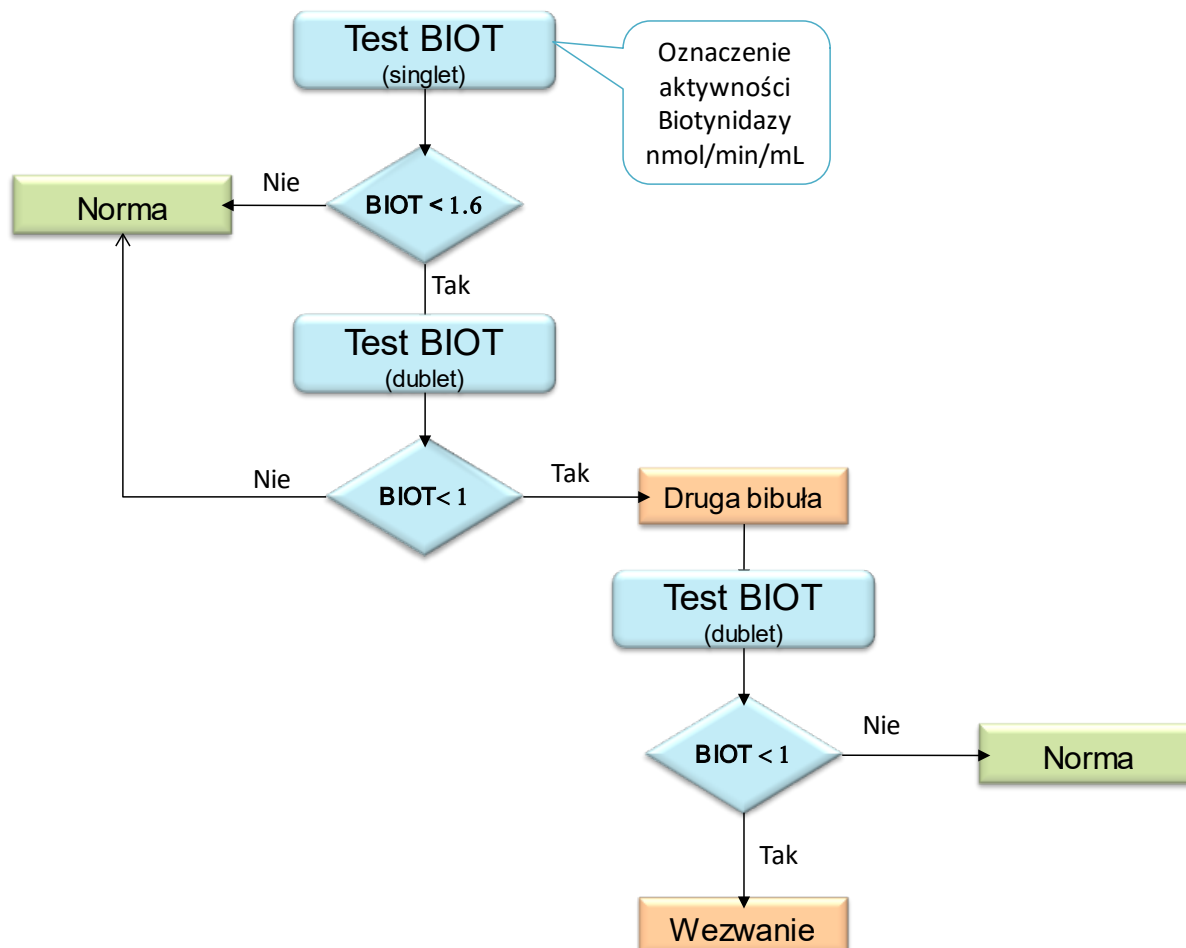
Test BIOT
(singlet)

Oznaczenie aktywności Biotynidazy nmol/min/mL

Nie

Norma

BIOT < 1.6

Tak

Test BIOT
(dublet)

Nie

BIOT< 1

Tak

Druga bibuła

Test BIOT
(dublet)

Nie

BIOT < 1

Norma

Tak

Wezwanie